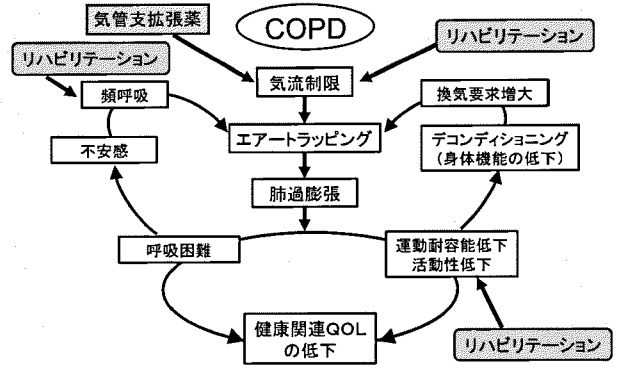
気管支拡張薬

COPD

リハビリテーション

リハビリテーション

気流制限

頻呼吸

換気要求増大

エアートラッピング

デコンディショニング（身体機能の低下）

不安感

肺過膨張

呼吸困難

運動耐容能低下
活動性低下

健康関連QOLの低下

リハビリテーション